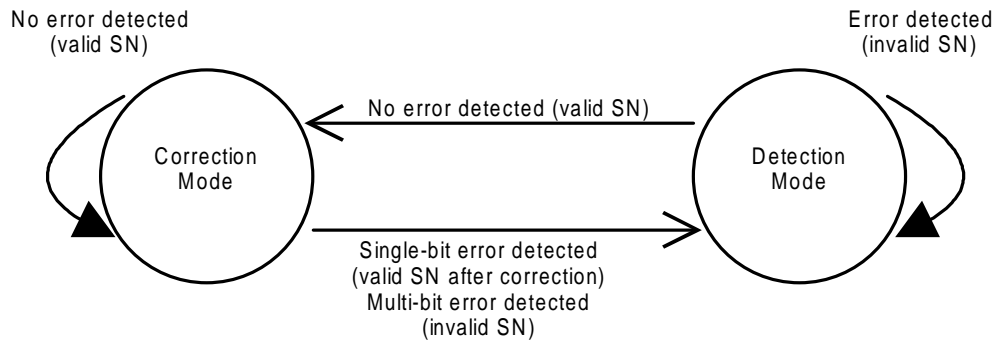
No error detected
(valid SN)

Error detected
(invalid SN)

No error detected (valid SN)

Correction
Mode

Detection
Mode

Single-bit error detected
(valid SN after correction)
Multi-bit error detected
(invalid SN)